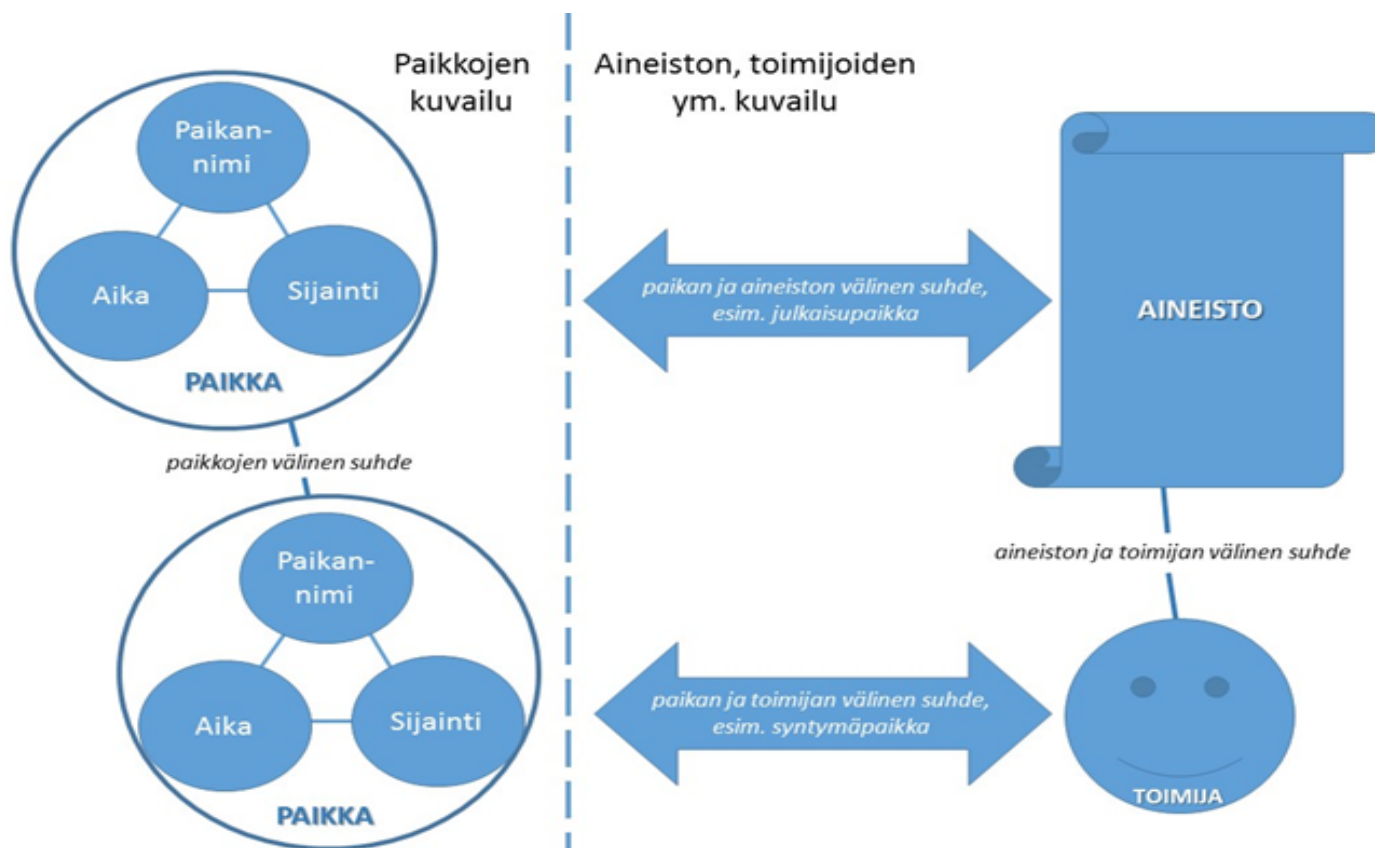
Paikkojen kuvailu

Aineiston, toimijoiden ym. kuvailu

Paikannimi

Aika

Sijainti

PAIKKA

paikkojen välinen suhde

Paikannimi

Aika

Sijainti

PAIKKA

paikan ja aineiston välinen suhde, esim. julkaisupaikka

AINEISTO

aineiston ja toimijan välinen suhde

paikan ja toimijan välinen suhde, esim. syntymäpaikka

TOIMIJA